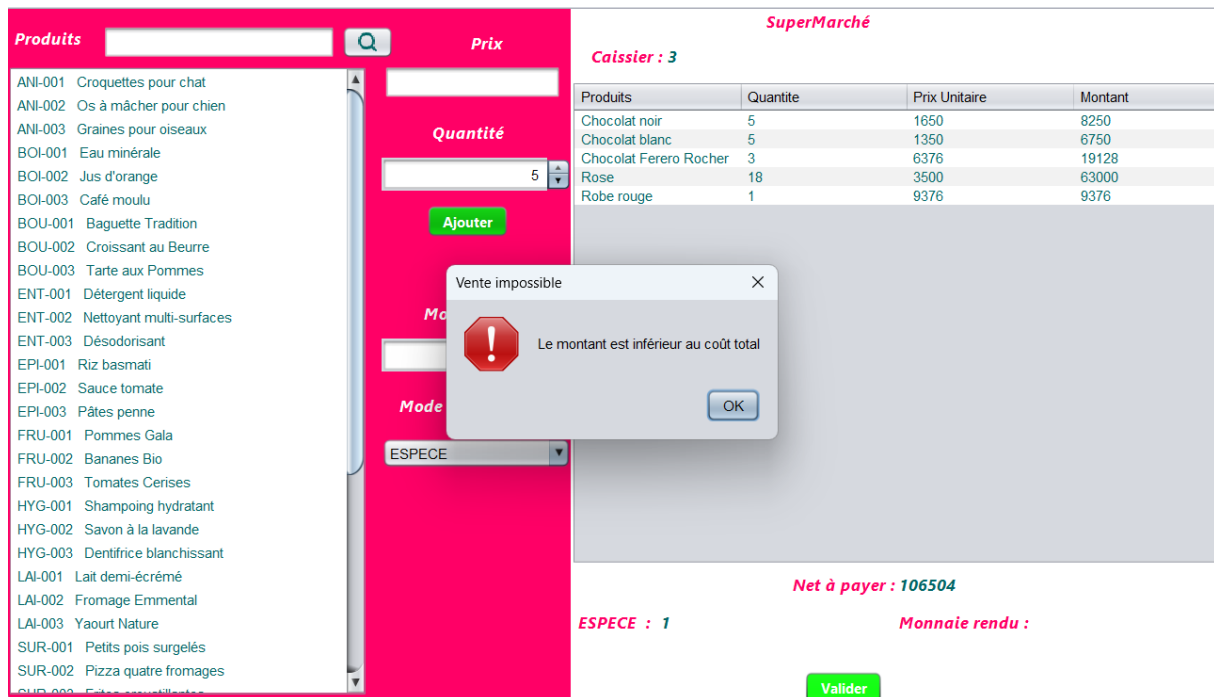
Produits

Prix

ANI-001 Croquettes pour chat
ANI-002 Os à mâcher pour chien
ANI-003 Graines pour oiseaux
BOI-001 Eau minérale
BOI-002 Jus d'orange
BOI-003 Café moulu
BOU-001 Baguette Tradition
BOU-002 Croissant au Beurre
BOU-003 Tarte aux Pommes
ENT-001 Détergent liquide
ENT-002 Nettoyant multi-surfaces
ENT-003 Désodorisant
EPI-001 Riz basmati
EPI-002 Sauce tomate
EPI-003 Pâtes penne
FRU-001 Pommes Gala
FRU-002 Bananes Bio
FRU-003 Tomates Cerises
HYG-001 Shampoing hydratant
HYG-002 Savon à la lavande
HYG-003 Dentifrice blanchissant
LAI-001 Lait demi-écrémé
LAI-002 Fromage Emmental
LAI-003 Yaourt Nature
SUR-001 Petits pois surgelés
SUR-002 Pizza quatre fromages
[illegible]

Quantité

5

Ajouter

Mo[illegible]

Mode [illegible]

ESPECE

SuperMarché

Caissier : 3

| Produits | Quantite | Prix Unitaire | Montant |
|---|---|---|---|
| Chocolat noir | 5 | 1650 | 8250 |
| Chocolat blanc | 5 | 1350 | 6750 |
| Chocolat Ferero Rocher | 3 | 6376 | 19128 |
| Rose | 18 | 3500 | 63000 |
| Robe rouge | 1 | 9376 | 9376 |

Vente impossible

Le montant est inférieur au coût total

OK

Net à payer : 106504

ESPECE : 1

Monnaie rendu :

Valider